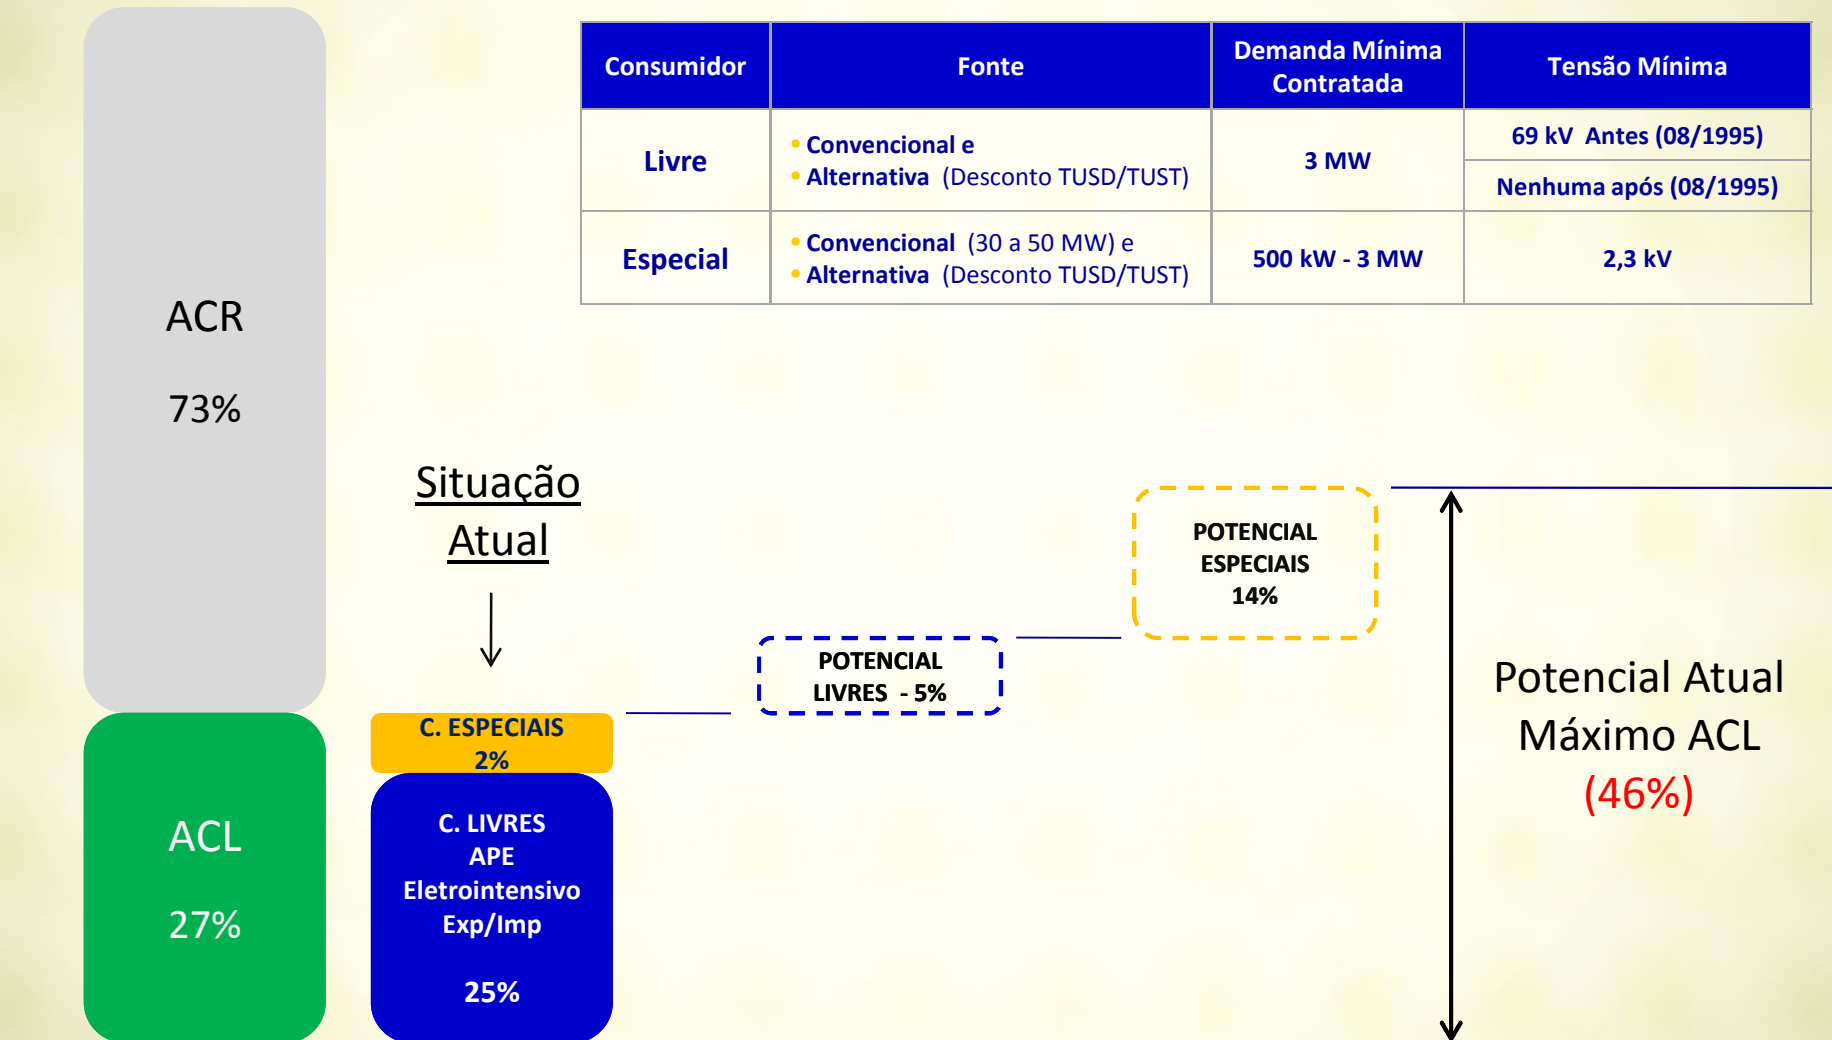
ACR

73%

ACL

27%

| Consumidor | Fonte | Demanda Mínima Contratada | Tensão Mínima |
|---|---|---|---|
| Livre | • Convencional e • Alternativa (Desconto TUSD/TUST) | 3 MW | 69 kV Antes (08/1995) / Nenhuma após (08/1995) |
| Especial | • Convencional (30 a 50 MW) e • Alternativa (Desconto TUSD/TUST) | 500 kW - 3 MW | 2,3 kV |

Situação Atual

POTENCIAL ESPECIAIS 14%

POTENCIAL LIVRES - 5%

C. ESPECIAIS 2%

C. LIVRES APE Eletrointensivo Exp/Imp

25%

Potencial Atual Máximo ACL (46%)